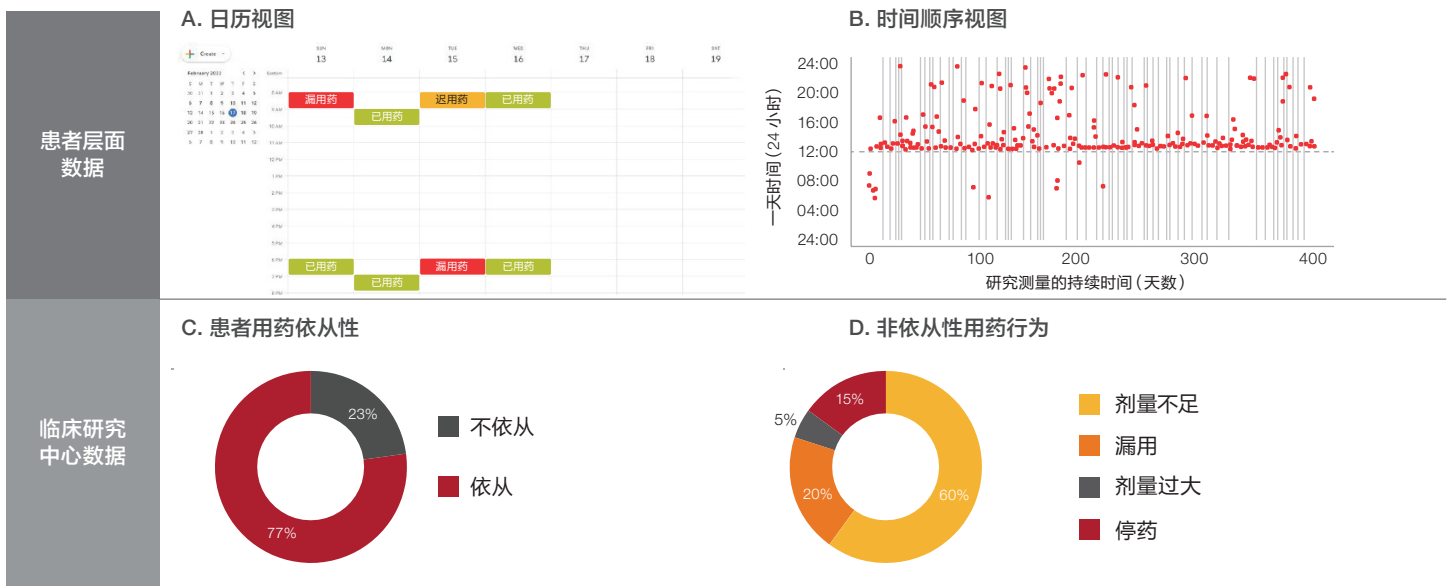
患者层面数据

A. 日历视图

Create

February 2022

| S | M | T | W | T | F | S |
|---|---|---|---|---|---|---|
| 30 | 31 | 1 | 2 | 3 | 4 | 5 |
| 6 | 7 | 8 | 9 | 10 | 11 | 12 |
| 13 | 14 | 15 | 16 | 17 | 18 | 19 |
| 20 | 21 | 22 | 23 | 24 | 25 | 26 |
| 27 | 28 | 1 | 2 | 3 | 4 | 5 |
| 6 | 7 | 8 | 9 | 10 | 11 | 12 |

SUN 13
MON 14
TUE 15
WED 16
THU 17
FRI 18
SAT 19

漏用药
迟用药
已用药
已用药
已用药
漏用药
已用药
已用药

B. 时间顺序视图

24:00
20:00
16:00
12:00
08:00
04:00
24:00

一天时间（24 小时）

0
100
200
300
400

研究测量的持续时间（天数）

临床研究中心数据

C. 患者用药依从性

23%
77%

不依从
依从

D. 非依从性用药行为

15%
5%
20%
60%

剂量不足
漏用
剂量过大
停药